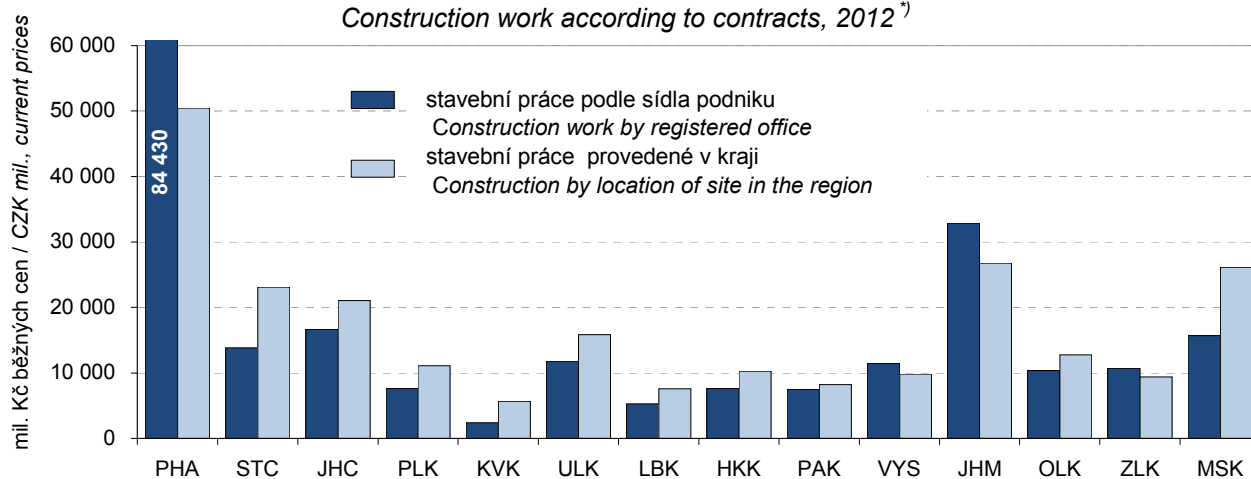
Construction work according to contracts, 2012 *)

mil. Kč běžných cen / CZK mil., current prices

60 000
50 000
40 000
30 000
20 000
10 000
0

stavební práce podle sídla podniku
Construction work by registered office
stavební práce provedené v kraji
Construction by location of site in the region

84 430

PHA STC JHC PLK KVK ULK LBK HKK PAK VYS JHM OLK ZLK MSK